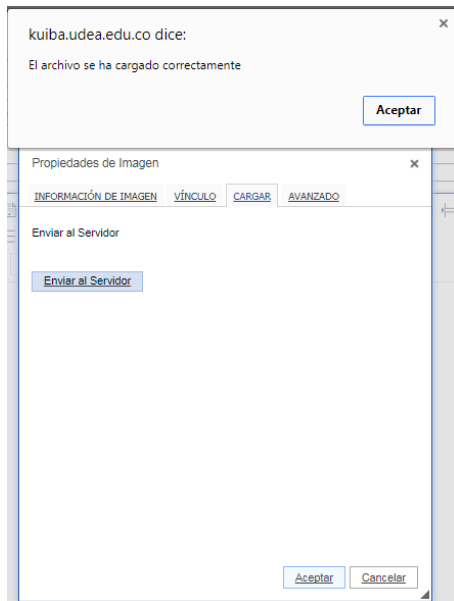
kuiba.udea.edu.co dice:

El archivo se ha cargado correctamente

Aceptar

×

Propiedades de Imagen

×

INFORMACIÓN DE IMAGEN VÍNCULO CARGAR AVANZADO

Enviar al Servidor

Enviar al Servidor

Aceptar Cancelar